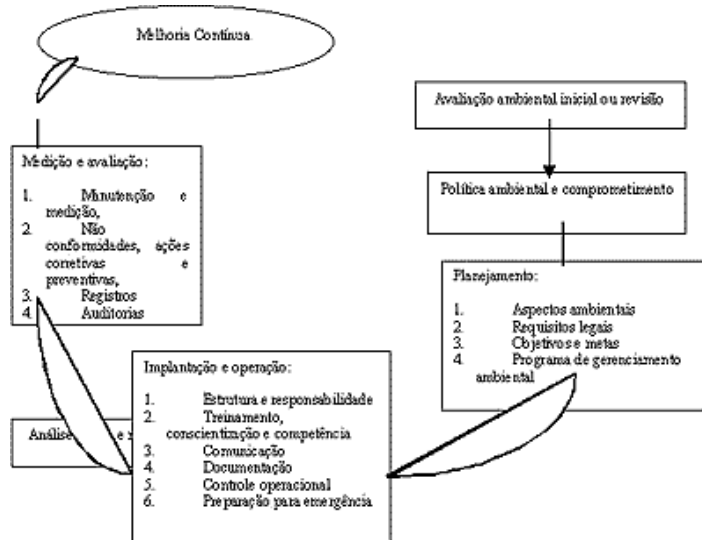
Melhoria Contínua

Avaliação ambiental inicial ou revisão

Política ambiental e comprometimento

Medição e avaliação:

1. Manutenção e medição,
2. Não conformidades, ações corretivas e preventivas,
3. Registos
4. Auditorias

Planejamento:

1. Aspectos ambientais
2. Requisitos legais
3. Objetivos e metas
4. Programa de gerenciamento ambiental

Implantação e operação:

1. Estrutura e responsabilidade
2. Treinamento, conscientização e competência
3. Comunicação
4. Documentação
5. Controle operacional
6. Preparação para emergência

Análise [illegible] e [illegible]